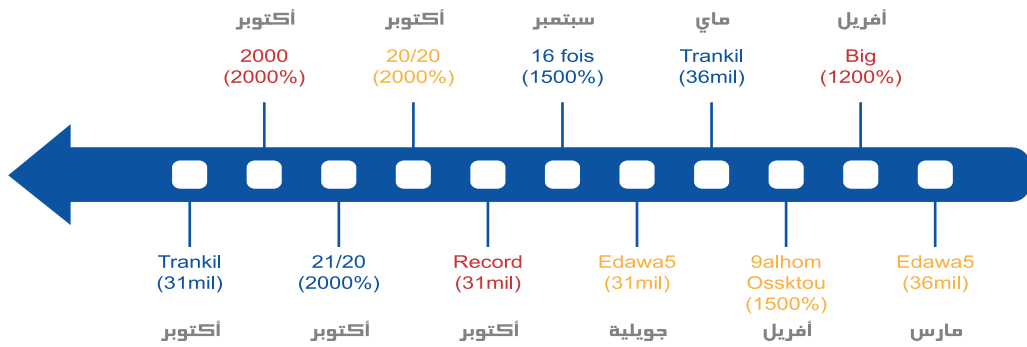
أكتوبر
2000
(2000%)

أكتوبر
20/20
(2000%)

سبتمبر
16 fois
(1500%)

ماي
Trankil
(36mil)

أفريل
Big
(1200%)

Trankil
(31mil)
أكتوبر

21/20
(2000%)
أكتوبر

Record
(31mil)
أكتوبر

Edawa5
(31mil)
جويلية

9alhom
Ossktou
(1500%)
أفريل

Edawa5
(36mil)
مارس